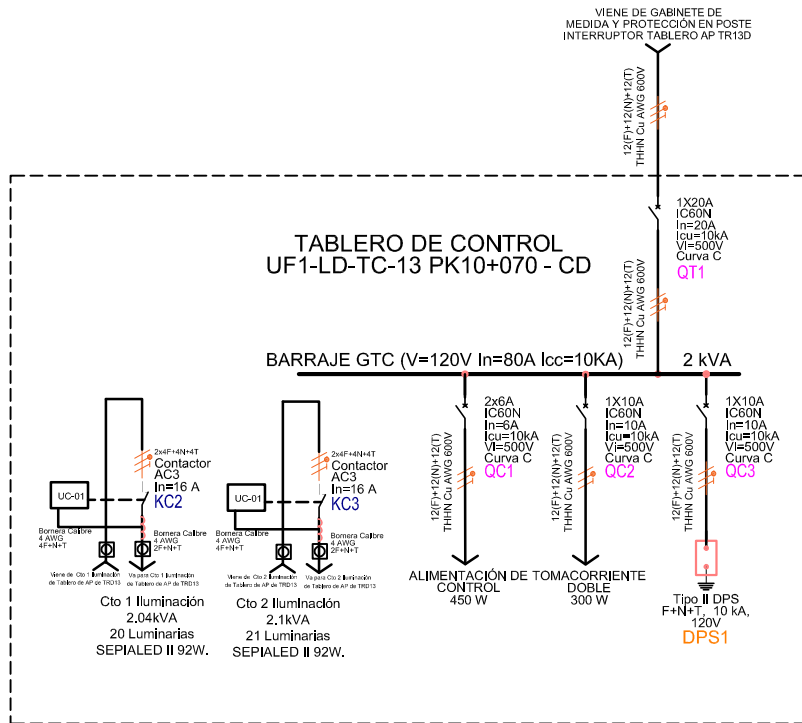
VIENE DE GABINETE DE MEDIDA Y PROTECCIÓN EN POSTE INTERRUPTOR TABLERO AP TR13D

12(F)+12(N)+12(T) THHN Cu AWG 600V

1X20A
IC60N
In=20A
Icu=10kA
Vi=500V
Curva C
QT1

12(F)+12(N)+12(T) THHN Cu AWG 600V

TABLERO DE CONTROL
UF1-LD-TC-13 PK10+070 - CD

BARRAJE GTC (V=120V In=80A Icc=10KA)

2 kVA

2x6A
IC60N
In=6A
Icu=10kA
Vi=500V
Curva C
QC1

12(F)+12(N)+12(T) THHN Cu AWG 600V

ALIMENTACIÓN DE CONTROL
450 W

1X10A
IC60N
In=10A
Icu=10kA
Vi=500V
Curva C
QC2

12(F)+12(N)+12(T) THHN Cu AWG 600V

TOMACORRIENTE DOBLE
300 W

1X10A
IC60N
In=10A
Icu=10kA
Vi=500V
Curva C
QC3

12(F)+12(N)+12(T) THHN Cu AWG 600V

Tipo II DPS
F+N+T, 10 kA, 120V
DPS1

2x4F+4N+4T
Contactor AC3
In=16 A
KC2

UC-01

Bornera Calibre 4 AWG 4F+N+T

Bornera Calibre 4 AWG 2F+N+T

Viene de Cto 1 Iluminación de Tablero de AP de TRD13

Va para Cto 1 Iluminación de Tablero de AP de TRD13

Cto 1 Iluminación
2.04kVA
20 Luminarias
SEPIALED II 92W.

2x4F+4N+4T
Contactor AC3
In=16 A
KC3

UC-01

Bornera Calibre 4 AWG 4F+N+T

Bornera Calibre 4 AWG 2F+N+T

Viene de Cto 2 Iluminación de Tablero de AP de TRD13

Va para Cto 2 Iluminación de Tablero de AP de TRD13

Cto 2 Iluminación
2.1kVA
21 Luminarias
SEPIALED II 92W.